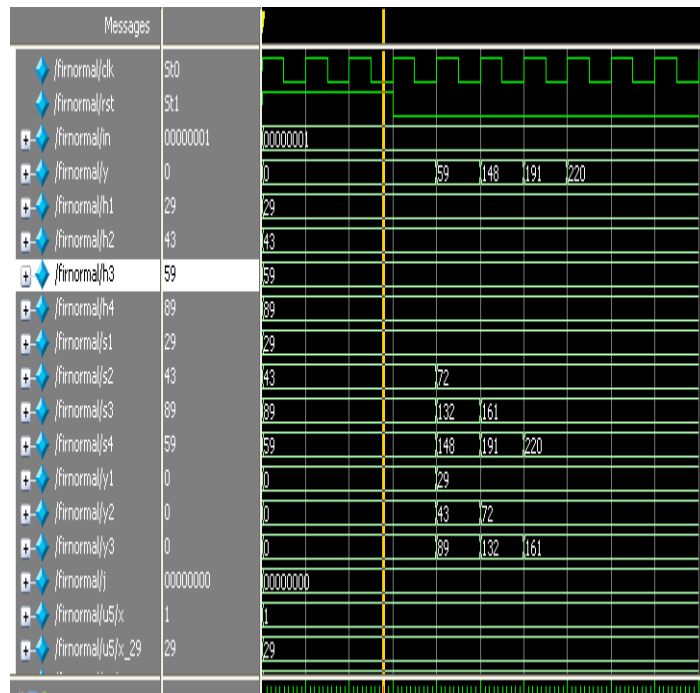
| Messages | | |
|---|---|---|
| /firnormal/clk | St0 | |
| /firnormal/rst | St1 | |
| /firnormal/in | 00000001 | 00000001 |
| /firnormal/y | 0 | 0 59 148 191 220 |
| /firnormal/h1 | 29 | 29 |
| /firnormal/h2 | 43 | 43 |
| /firnormal/h3 | 59 | 59 |
| /firnormal/h4 | 89 | 89 |
| /firnormal/s1 | 29 | 29 |
| /firnormal/s2 | 43 | 43 72 |
| /firnormal/s3 | 89 | 89 132 161 |
| /firnormal/s4 | 59 | 59 148 191 220 |
| /firnormal/y1 | 0 | 0 29 |
| /firnormal/y2 | 0 | 0 43 72 |
| /firnormal/y3 | 0 | 0 89 132 161 |
| /firnormal/j | 00000000 | 00000000 |
| /firnormal/u5/x | 1 | 1 |
| /firnormal/u5/x_29 | 29 | 29 |